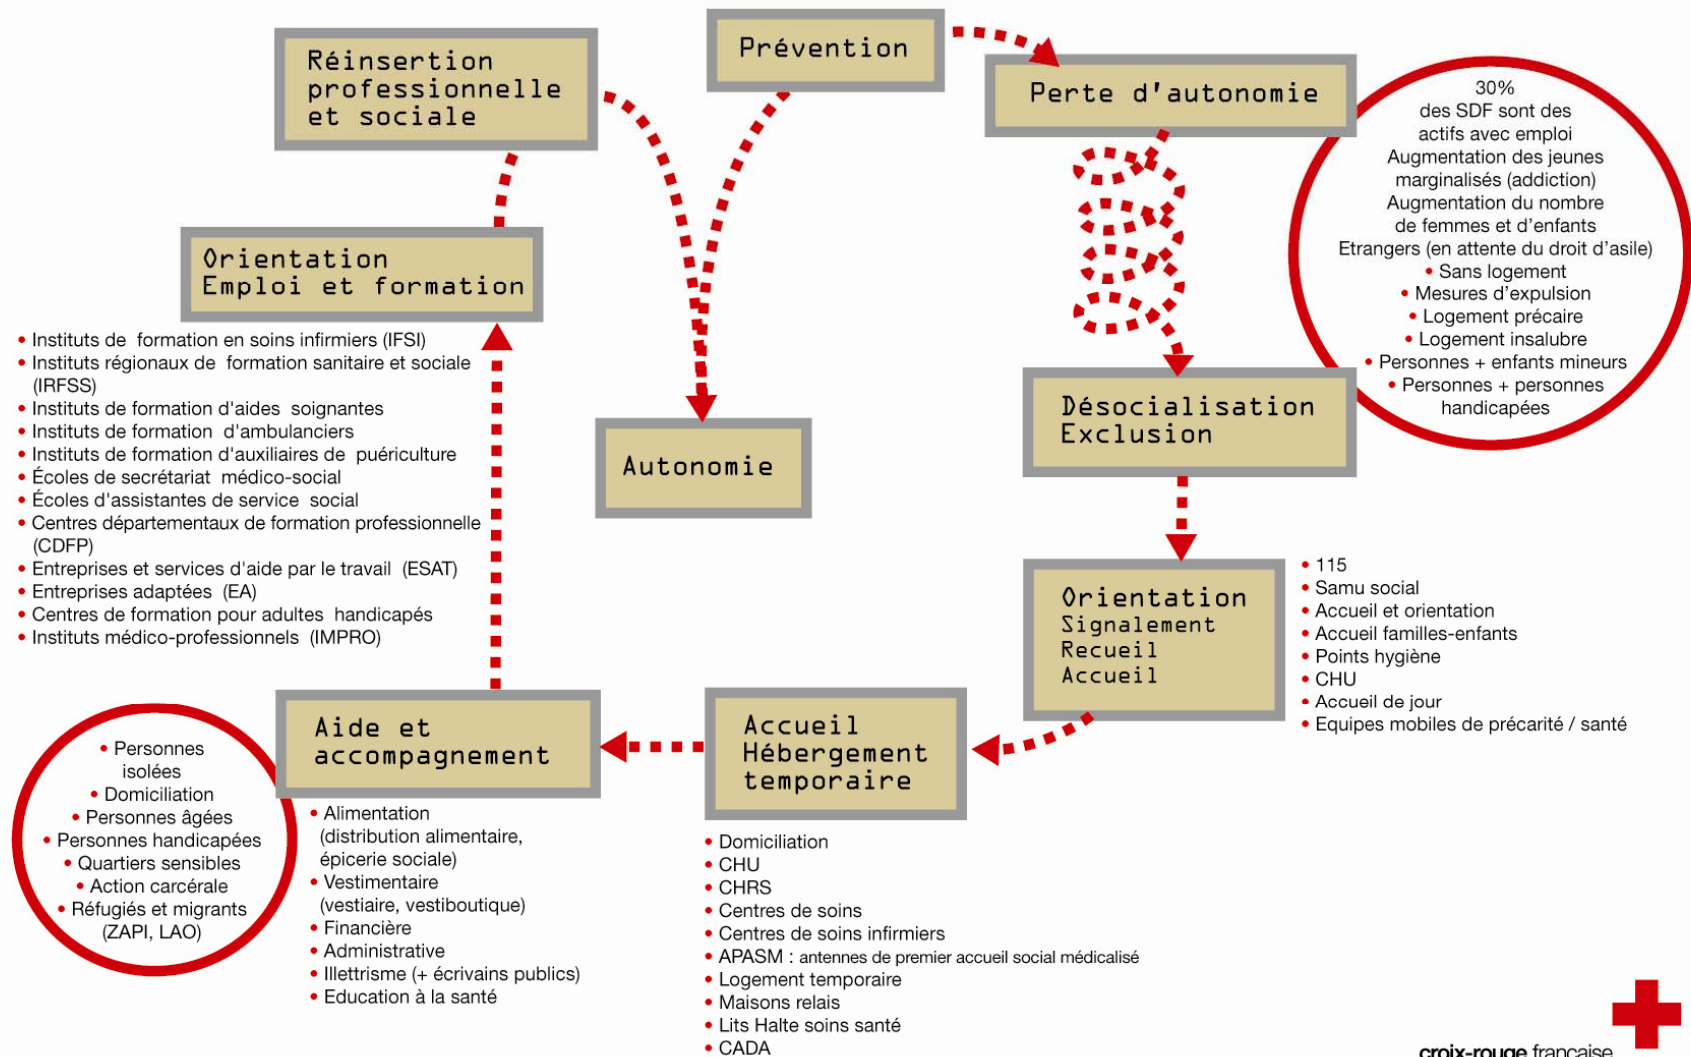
Réinsertion professionnelle et sociale

Prévention

Perte d'autonomie

30%
des SDF sont des actifs avec emploi
Augmentation des jeunes marginalisés (addiction)
Augmentation du nombre de femmes et d'enfants
Etrangers (en attente du droit d'asile)
• Sans logement
• Mesures d'expulsion
• Logement précaire
• Logement insalubre
• Personnes + enfants mineurs
• Personnes + personnes handicapées

Orientation
Emploi et formation

• Instituts de formation en soins infirmiers (IFSI)
• Instituts régionaux de formation sanitaire et sociale (IRFSS)
• Instituts de formation d'aides soignantes
• Instituts de formation d'ambulanciers
• Instituts de formation d'auxiliaires de puériculture
• Écoles de secrétariat médico-social
• Écoles d'assistantes de service social
• Centres départementaux de formation professionnelle (CDFP)
• Entreprises et services d'aide par le travail (ESAT)
• Entreprises adaptées (EA)
• Centres de formation pour adultes handicapés
• Instituts médico-professionnels (IMPRO)

Autonomie

Désocialisation
Exclusion

Orientation
Signalement
Recueil
Accueil

• 115
• Samu social
• Accueil et orientation
• Accueil familles-enfants
• Points hygiène
• CHU
• Accueil de jour
• Equipes mobiles de précarité / santé

• Personnes isolées
• Domiciliation
• Personnes âgées
• Personnes handicapées
• Quartiers sensibles
• Action carcérale
• Réfugiés et migrants (ZAPI, LAO)

Aide et accompagnement

• Alimentation (distribution alimentaire, épicerie sociale)
• Vestimentaire (vestiaire, vestiboutique)
• Financière
• Administrative
• Illettrisme (+ écrivains publics)
• Education à la santé

Accueil
Hébergement
temporaire

• Domiciliation
• CHU
• CHRS
• Centres de soins
• Centres de soins infirmiers
• APASM : antennes de premier accueil social médicalisé
• Logement temporaire
• Maisons relais
• Lits Halte soins santé
• CADA

croix-rouge française